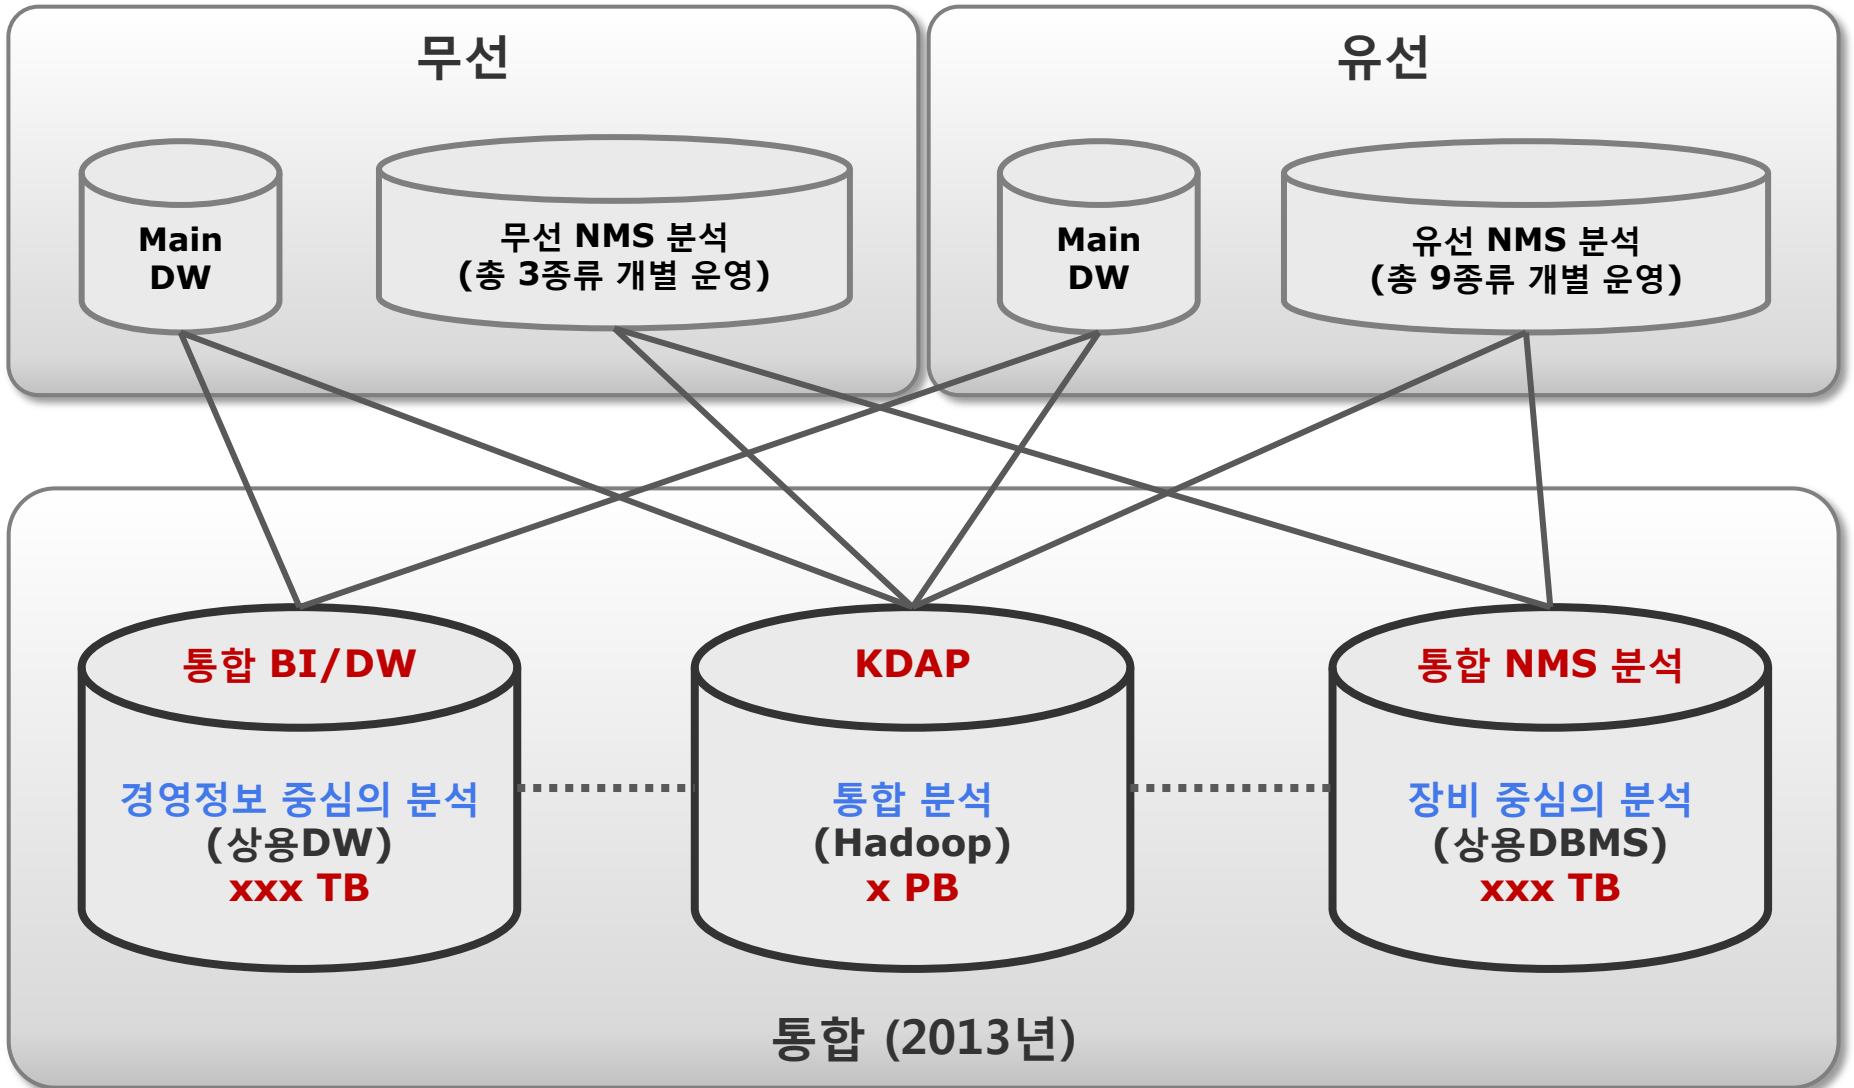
무선

Main DW

무선 NMS 분석
(총 3종류 개별 운영)

유선

Main DW

유선 NMS 분석
(총 9종류 개별 운영)

통합 BI/DW

경영정보 중심의 분석
(상용DW)
xxx TB

KDAP

통합 분석
(Hadoop)
x PB

통합 NMS 분석

장비 중심의 분석
(상용DBMS)
xxx TB

통합 (2013년)